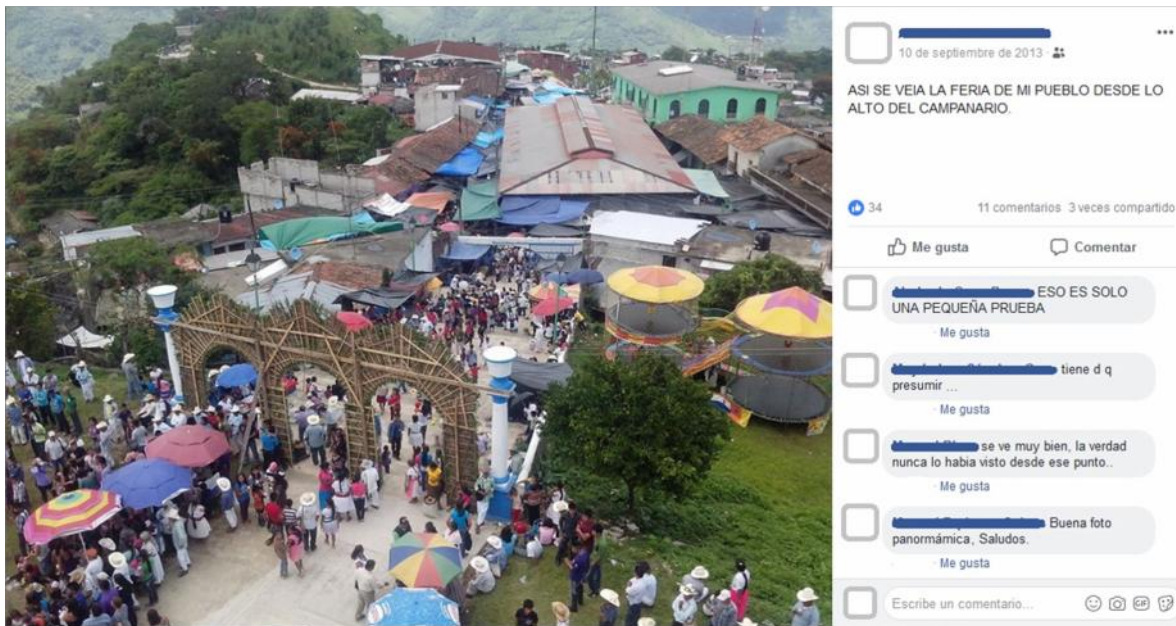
10 de septiembre de 2013 ·

ASI SE VEIA LA FERIA DE MI PUEBLO DESDE LO ALTO DEL CAMPANARIO.

34

11 comentarios 3 veces compartido

Me gusta

Comentar

ESO ES SOLO UNA PEQUEÑA PRUEBA

Me gusta

tiene d q presumir ...

Me gusta

se ve muy bien, la verdad nunca lo habia visto desde ese punto..

Me gusta

Buena foto panormámica, Saludos.

Me gusta

Escribe un comentario...